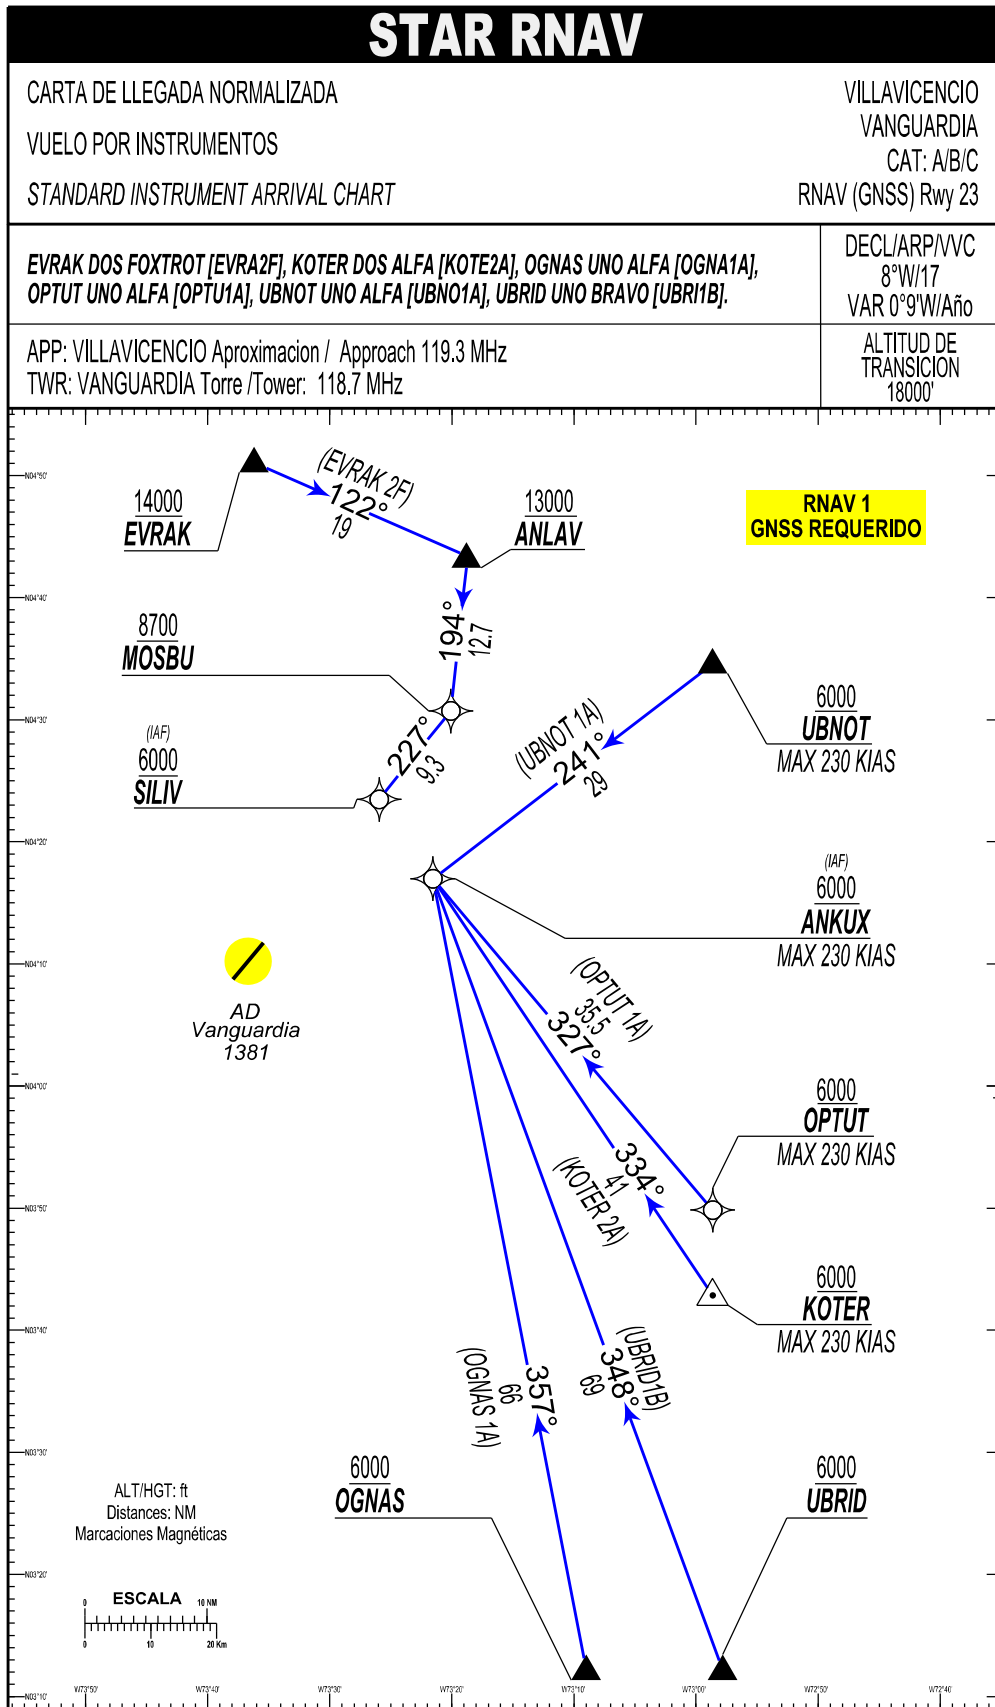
STAR RNAV

CARTA DE LLEGADA NORMALIZADA

VUELO POR INSTRUMENTOS

STANDARD INSTRUMENT ARRIVAL CHART

VILLAVICENCIO
VANGUARDIA
CAT: A/B/C
RNAV (GNSS) Rwy 23

EVRAK DOS FOXTROT [EVRA2F], KOTER DOS ALFA [KOTE2A], OGNAS UNO ALFA [OGNA1A], OPTUT UNO ALFA [OPTU1A], UBNOT UNO ALFA [UBNO1A], UBRID UNO BRAVO [UBRI1B].

DECL/ARP/VVC
8°W/17
VAR 0°9'W/Año

APP: VILLAVICENCIO Aproximacion / Approach 119.3 MHz
TWR: VANGUARDIA Torre /Tower: 118.7 MHz

ALTITUD DE TRANSICION
18000'

N04°50'
N04°40'
N04°30'
N04°20'
N04°10'
N04°00'
N03°50'
N03°40'
N03°30'
N03°20'
N03°10'

(EVRAK 2F)
122°
19

14000
EVRAK

13000
ANLAV

RNAV 1
GNSS REQUERIDO

194°
12.7

8700
MOSBU

(IAF)
6000
SILIV

227°
9.3

(UBNOT 1A)
241°
29

6000
UBNOT
MAX 230 KIAS

(IAF)
6000
ANKUX
MAX 230 KIAS

AD
Vanguardia
1381

(OPTUT 1A)
35.5
327°

6000
OPTUT
MAX 230 KIAS

334°
41
(KOTER 2A)

6000
KOTER
MAX 230 KIAS

(UBRID1B)
348°
69

357°
66
(OGNAS 1A)

ALT/HGT: ft
Distances: NM
Marcaciones Magnéticas

6000
OGNAS

6000
UBRID

ESCALA
0 10 NM
0 10 20 Km

W73°50' W73°40' W73°30' W73°20' W73°10' W73°00' W72°50' W72°40'